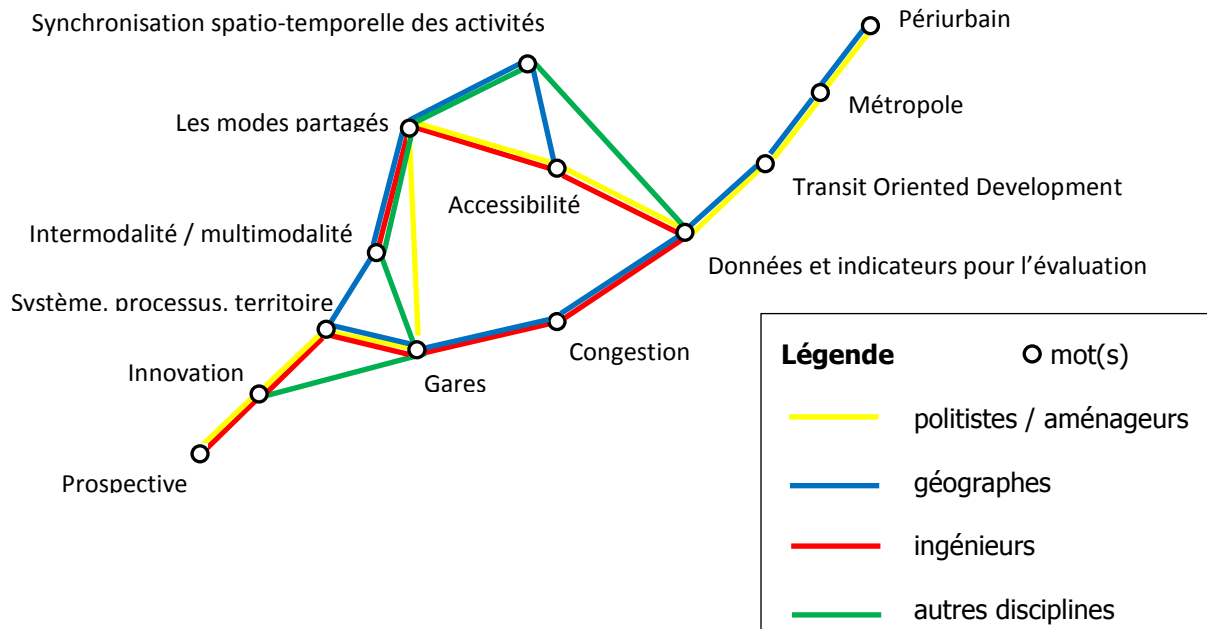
Synchronisation spatio-temporelle des activités

Périurbain

Métropole

Les modes partagés

Transit Oriented Development

Accessibilité

Intermodalité / multimodalité

Données et indicateurs pour l'évaluation

Système, processus, territoire

Congestion

Innovation

Gares

Prospective

Légende

mot(s)

politistes / aménageurs

géographes

ingénieurs

autres disciplines